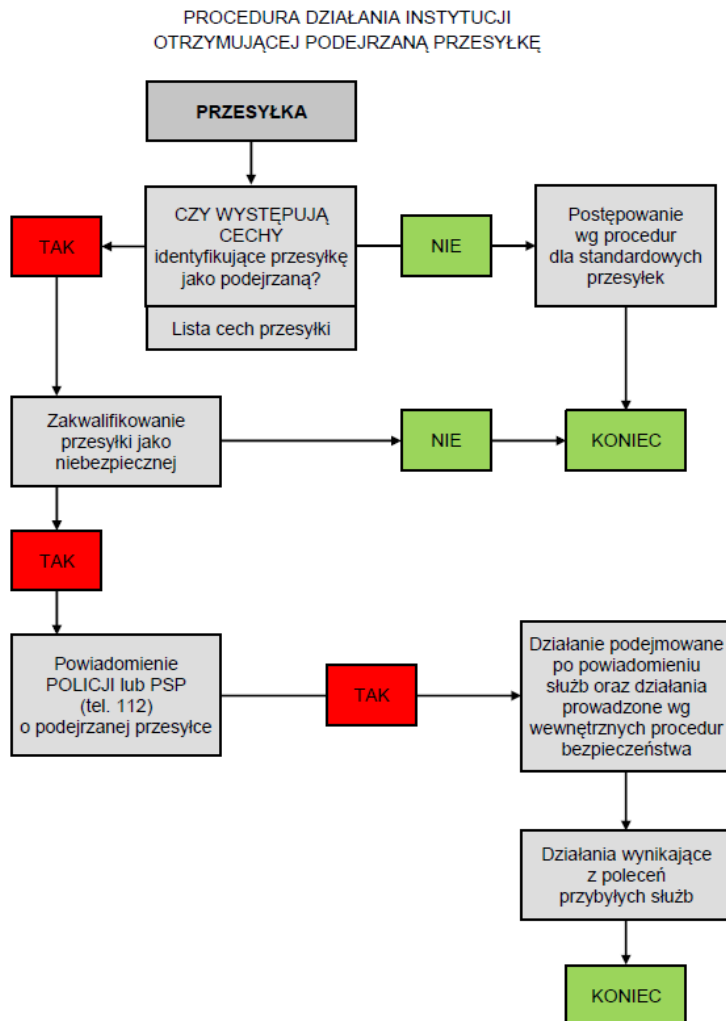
PROCEDURA DZIAŁANIA INSTYTUCJI
OTRZYMUJĄCEJ PODEJRZANĄ PRZESYŁKĘ

PRZESYŁKA

CZY WYSTĘPUJĄ CECHY identyfikujące przesyłkę jako podejrzaną?

Lista cech przesyłki

TAK

NIE

Postępowanie wg procedur dla standardowych przesyłek

Zakwalifikowanie przesyłki jako niebezpiecznej

NIE

KONIEC

TAK

Powiadomienie POLICJI lub PSP (tel. 112) o podejrzanej przesyłce

TAK

Działanie podejmowane po powiadomieniu służb oraz działania prowadzone wg wewnętrznych procedur bezpieczeństwa

Działania wynikające z poleceń przybyłych służb

KONIEC